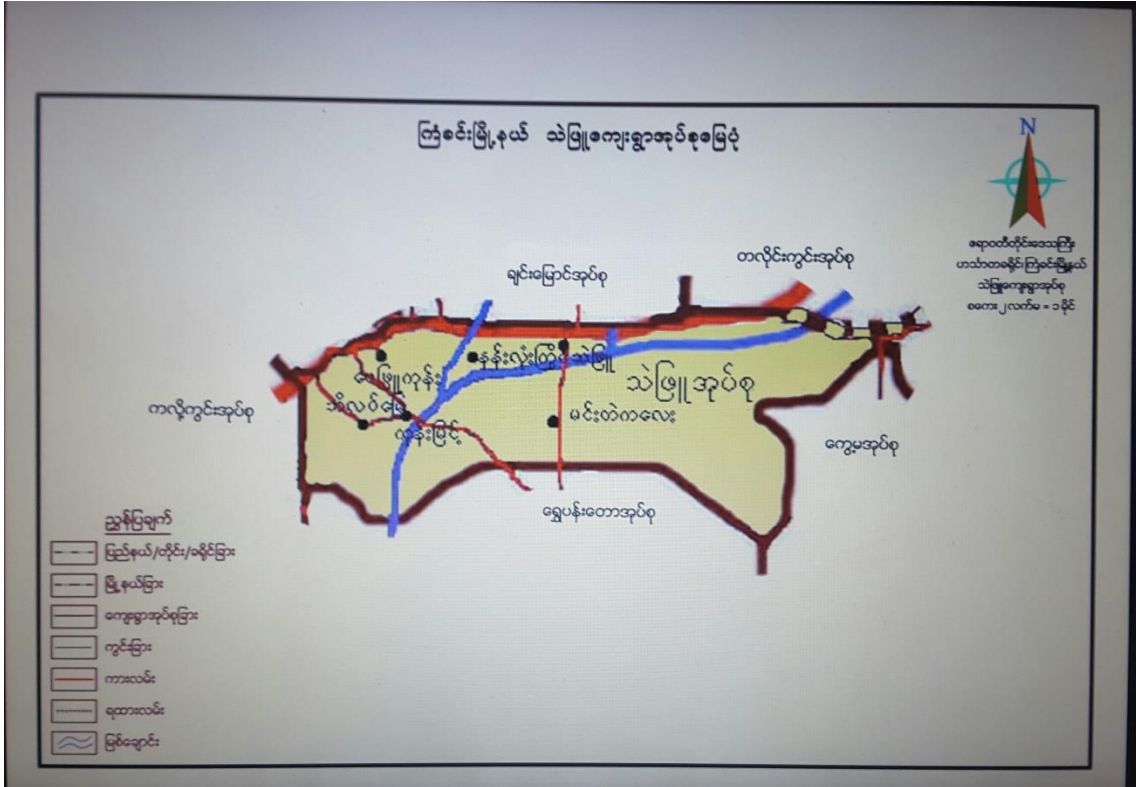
ကြံ့ခင်းမြို့နယ် သဲဖြူကျေးရွာအုပ်စုမြေပုံ

N

ဧရာဝတီတိုင်းဒေသကြီး
ဟင်္သာတခရိုင်ကြံခင်းမြို့နယ်
သဲဖြူကျေးရွာအုပ်စု
စကေး ၂လက်မ = ၁မိုင်

ချင်းမြောင်အုပ်စု

တလိုင်းကွင်းအုပ်စု

ဇမြို့ကုန်း

နန်းလုံးကြီး

သဲဖြူ

သဲဖြူအုပ်စု

ကလို့ကွင်းအုပ်စု

ဒီလပ်ဖြေ

လမုန်းမြင့်

မင်းတဲကလေး

ကွေ့မအုပ်စု

ရွှေပန်းတောအုပ်စု

ညွှန်ပြချက်
ပြည်နယ်/တိုင်း/ခရိုင်ခြား
မြို့နယ်ခြား
ကျေးရွာအုပ်စုခြား
ကွင်းခြား
ကားလမ်း
ရထားလမ်း
မြစ်ချောင်း